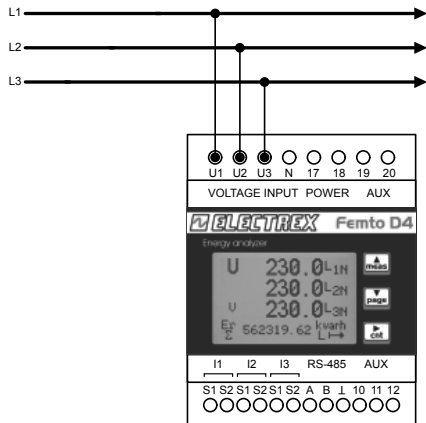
L1
L2
L3
U1 U2 U3 N 17 18 19 20
VOLTAGE INPUT POWER AUX
ELECTREX Femto D4
Energy analyzer
U 230.0 L-1N
230.0 L-2N
U 230.0 L-3N
Er Σ 562319.62 kvarh L
meas
page
set
I1 I2 I3 RS-485 AUX
S1 S2 S1 S2 S1 S2 A B ⊥ 10 11 12